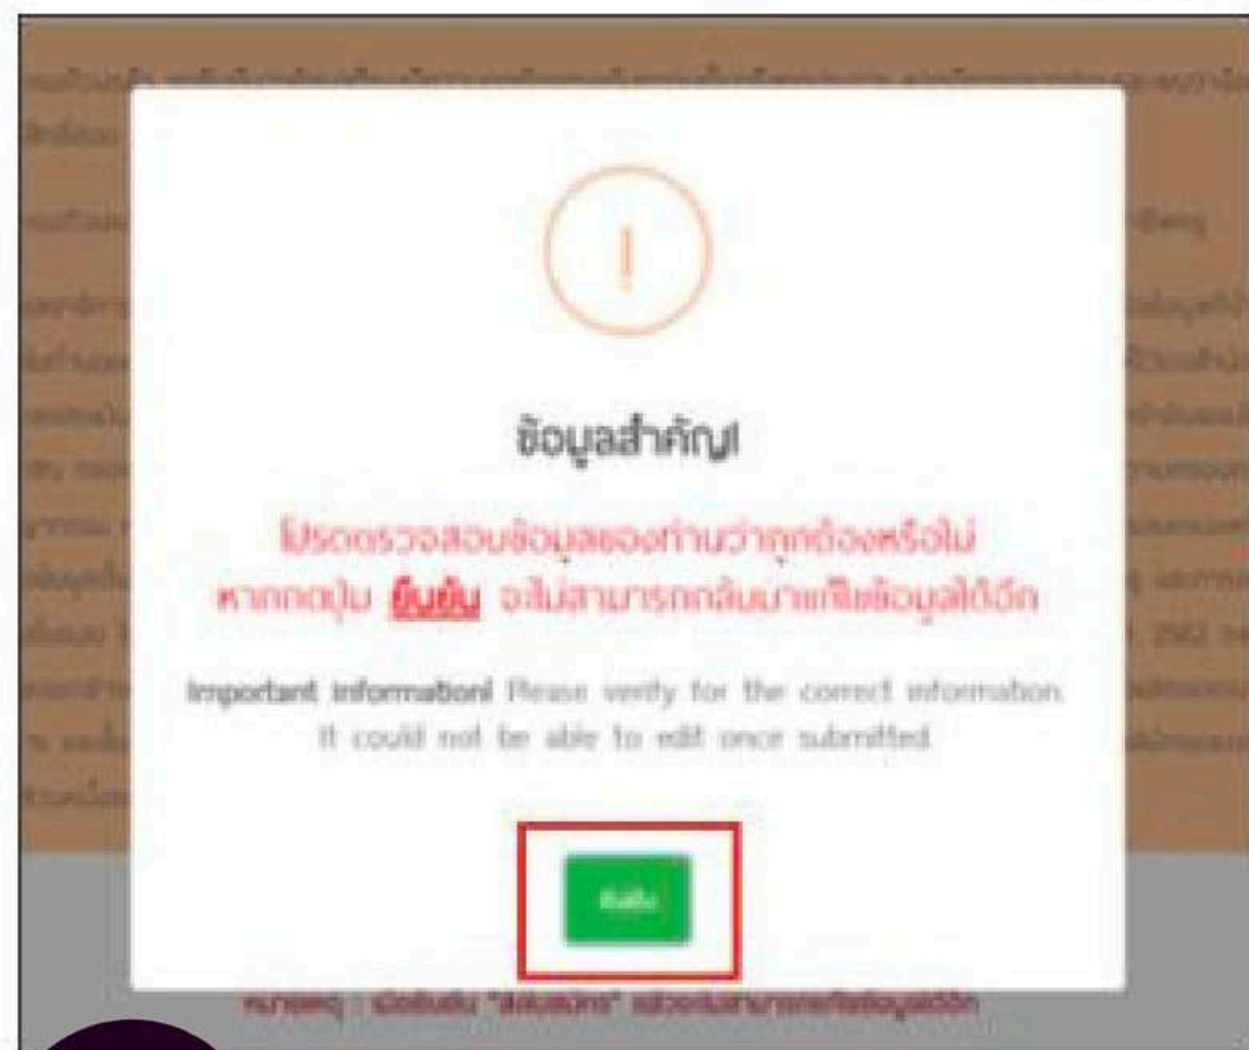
!

ข้อมูลสำคัญ!

โปรดตรวจสอบข้อมูลของท่านว่าถูกต้องหรือไม่ หากกดปุ่ม ยืนยัน จะไม่สามารถกลับมาแก้ไขข้อมูลได้อีก

Important information! Please verify for the correct information. It could not be able to edit once submitted.

ยืนยัน

หมายเหตุ : เมื่อยืนยัน "สมัครสมาชิก" แล้วจะไม่สามารถแก้ไขข้อมูลได้อีก